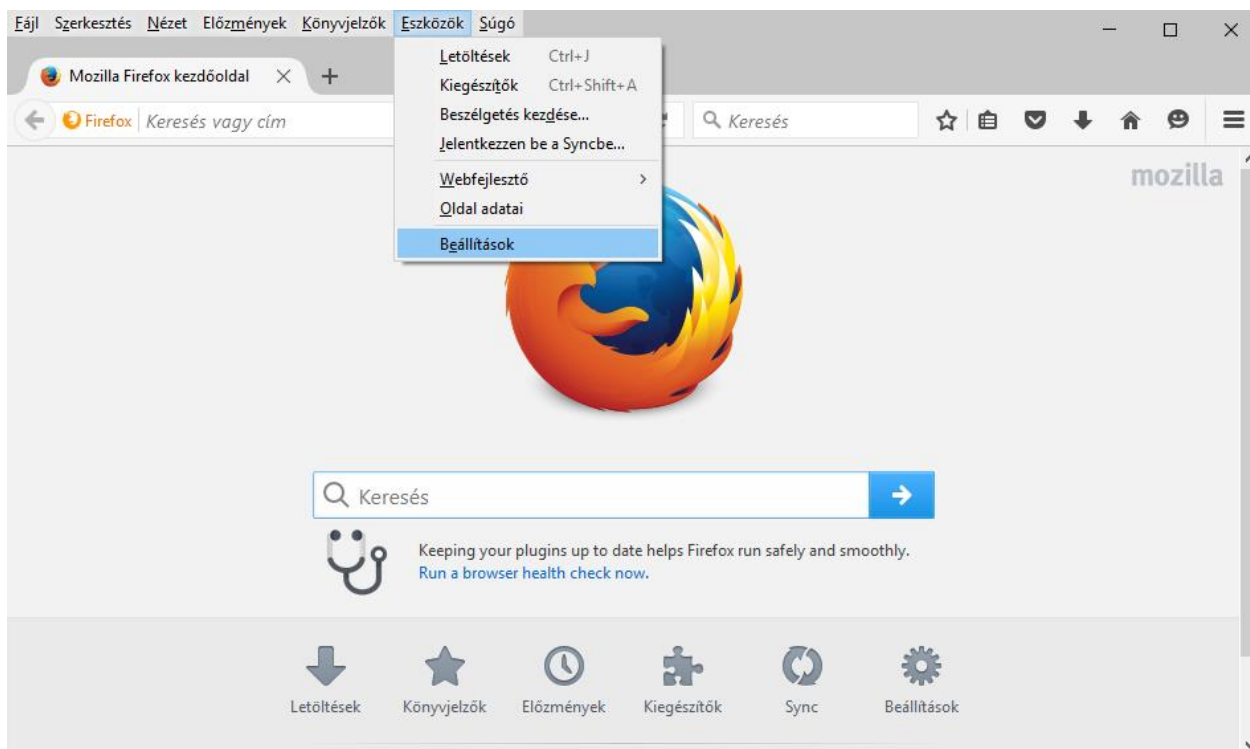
Fájl Szerkesztés Nézet Előzmények Könyvjelzők Eszközök Súgó

Mozilla Firefox kezdőoldal

Firefox Keresés vagy cím

Letöltések Ctrl+J
Kiegészítők Ctrl+Shift+A
Beszélgetés kezdése...
Jelentkezzen be a Syncbe...
Webfejlesztő >
Oldal adatai
Beállítások

Keresés

mozilla

Keresés

Keeping your plugins up to date helps Firefox run safely and smoothly.
Run a browser health check now.

Letöltések Könyvjelzők Előzmények Kiegészítők Sync Beállítások